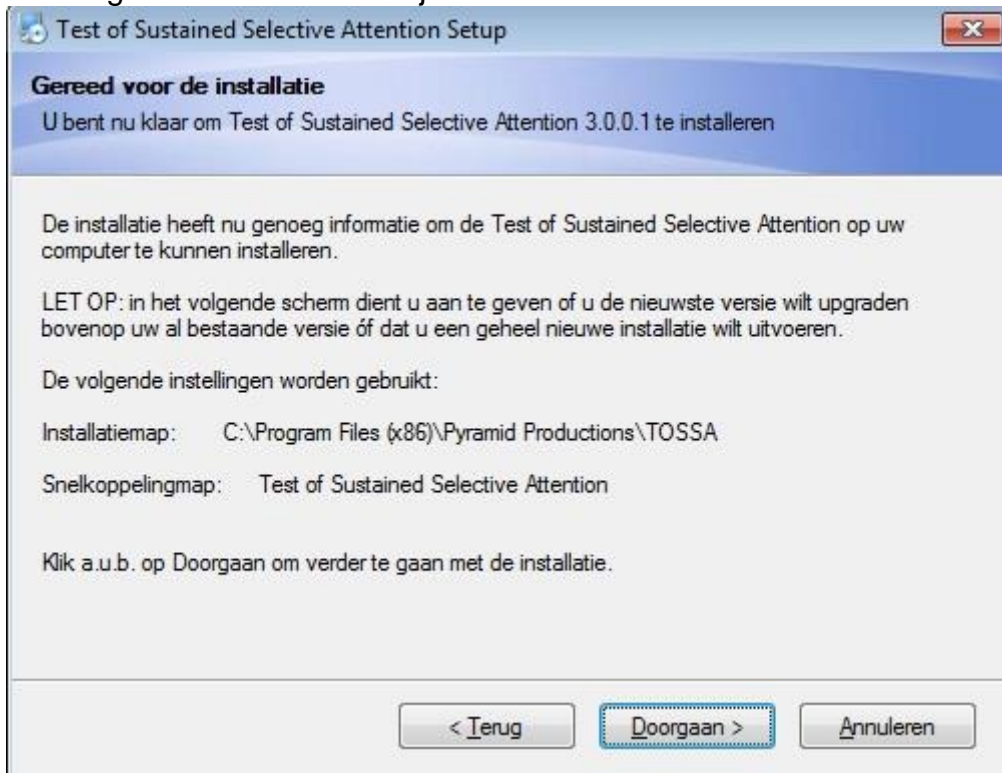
Test of Sustained Selective Attention Setup

Gereed voor de installatie

U bent nu klaar om Test of Sustained Selective Attention 3.0.0.1 te installeren

De installatie heeft nu genoeg informatie om de Test of Sustained Selective Attention op uw computer te kunnen installeren.

LET OP: in het volgende scherm dient u aan te geven of u de nieuwste versie wilt upgraden bovenop uw al bestaande versie óf dat u een geheel nieuwe installatie wilt uitvoeren.

De volgende instellingen worden gebruikt:

Installatiemap: C:\Program Files (x86)\Pyramid Productions\TOSSA

Snelkoppelingmap: Test of Sustained Selective Attention

Klik a.u.b. op Doorgaan om verder te gaan met de installatie.

< Terug

Doorgaan >

Annuleren